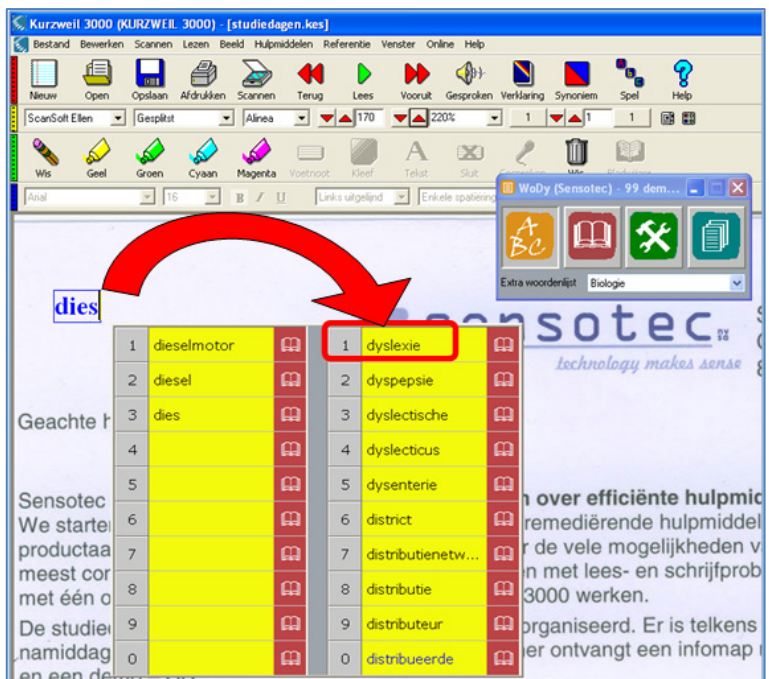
Kurzweil 3000 (KURZWEIL 3000) - [studiedagen.kes]

Bestand Bewerken Scannen Lezen Beeld Hulpmiddelen Referentie Venster Online Help

Nieuw Open Opslaan Afdrukken Scannen Terug Lees Vooruit Gesproken Verklaring Synoniem Spel Help

ScanSoft Ellen Gesplitst Alinea 170 220% 1 1 1

Wis Geel Groen Cyaan Magenta Voetnoot Kleef Tekst Sluit

Arial 16 B I U Links uitgelijnd Enkele spatiering

WoDy (Sensotec) - 99 dem...

Extra woordenlijst Biologie

dies

| | | | | |
|---|---|---|---|---|
| 1 | dieselmotor | | 1 | dyslexie |
| 2 | diesel | | 2 | dyspepsie |
| 3 | dies | | 3 | dyslectische |
| 4 | | | 4 | dyslecticus |
| 5 | | | 5 | dysenterie |
| 6 | | | 6 | district |
| 7 | | | 7 | distributienetw... |
| 8 | | | 8 | distributie |
| 9 | | | 9 | distributeur |
| 0 | | | 0 | distribueerde |

sensotec
technology makes sense

Geachte h

Sensotec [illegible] n over efficiënte hulpmid
We starter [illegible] remediërende hulpmiddel
productaa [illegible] r de vele mogelijkheden v
meest cor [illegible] n met lees- en schrijfprob
met één o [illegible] 3000 werken.

De studie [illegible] organiseerd. Er is telkens
namiddag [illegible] er ontvangt een infomap
en een dem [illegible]